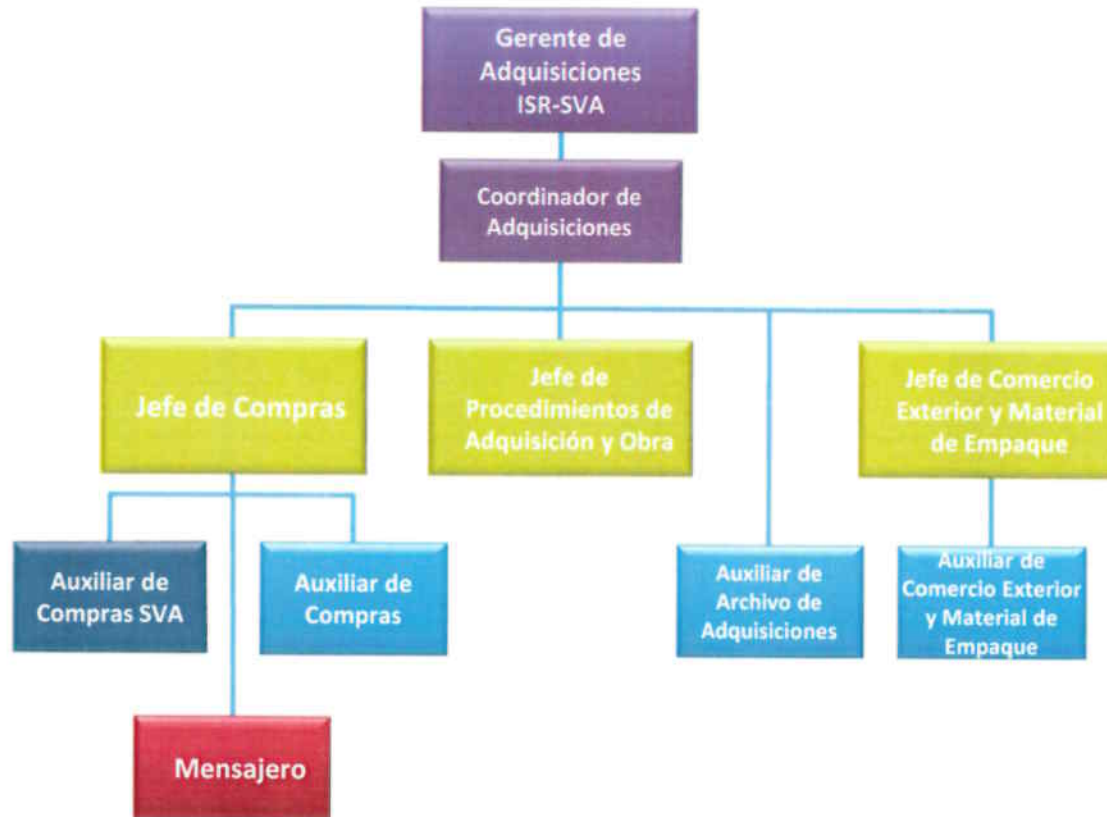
Gerente de Adquisiciones ISR-SVA

Coordinador de Adquisiciones

Jefe de Compras

Jefe de Procedimientos de Adquisición y Obra

Jefe de Comercio Exterior y Material de Empaque

Auxiliar de Compras SVA

Auxiliar de Compras

Auxiliar de Archivo de Adquisiciones

Auxiliar de Comercio Exterior y Material de Empaque

Mensajero